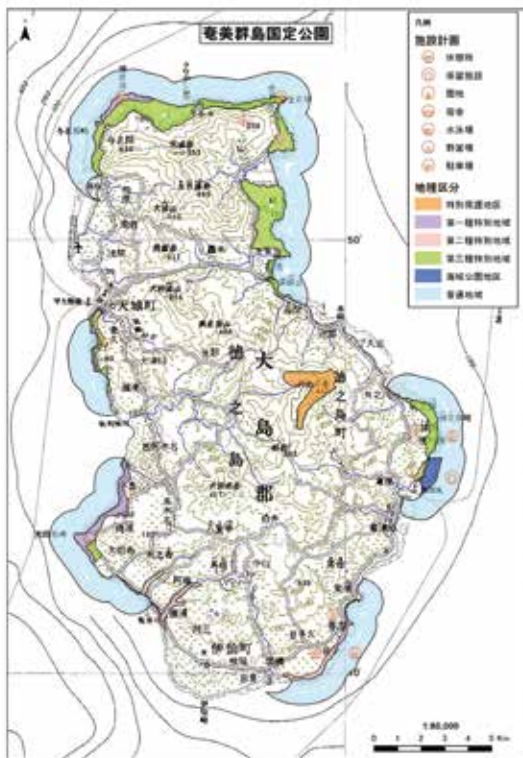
奄美群島国定公園

凡例

施設計画
休憩所
保護施設
園地
宿舎
水浴場
野営場
駐車場

地種区分
特別保護地区
第一種特別地域
第二種特別地域
第三種特別地域
海域公園地区
普通地域

大島郡
天城町
徳之島町
伊仙町

1:80,000
0 1 2 3 4 5 Km